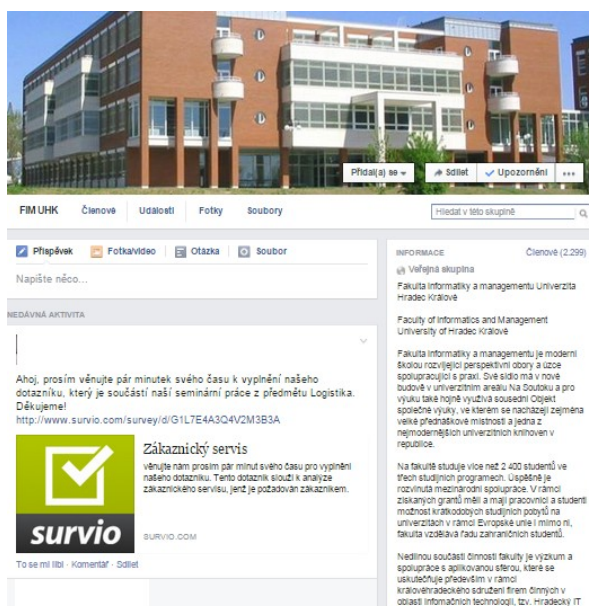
Přidal(a) se ▾ Sdílet ✓ Upozornění ...

FIM UHK Členové Události Fotky Soubory

Hledat v této skupině

Příspěvek Fotka/video Otázka Soubor

Napište něco...

NEDÁVNÁ AKTIVITA

Ahoj, prosím věnujte pár minutek svého času k vyplnění našeho dotazníku, který je součástí naší seminární práce z předmětu Logistika. Děkujeme!
http://www.survio.com/survey/d/G1L7E4A3Q4V2M3B3A

Zákaznický servis
věnujte nám prosím pár minut svého času pro vyplnění našeho dotazníku. Tento dotazník slouží k analýze zákaznického servisu, jenž je požadován zákazníkem.

survio

SURVIO.COM

To se mi líbí · Komentář · Sdílet

INFORMACE Členové (2.299)

Veřejná skupina

Fakulta informatiky a managementu Univerzita Hradec Králové

Faculty of Informatics and Management University of Hradec Králové

Fakulta informatiky a managementu je moderní školou rozvíjející perspektivní obory a úzce spolupracující s praxí. Své sídlo má v nové budově v univerzitním areálu Na Soutoku a pro výuku také hojně využívá sousední Objekt společné výuky, ve kterém se nacházejí zejména velké přednáškové místnosti a jedna z nejmodernějších univerzitních knihoven v republice.

Na fakultě studuje více než 2 400 studentů ve třech studijních programech. Úspěšně je rozvinuta mezinárodní spolupráce. V rámci získaných grantů měli a mají pracovníci a studenti možnost krátkodobých studijních pobytů na univerzitách v rámci Evropské unie i mimo ni, fakulta vzdělává řadu zahraničních studentů.

Nedílnou součástí činnosti fakulty je výzkum a spolupráce s aplikovanou sférou, které se uskutečňuje především v rámci královéhradeckého sdružení firem činných v oblasti informačních technologií, tzv. Hradecký IT